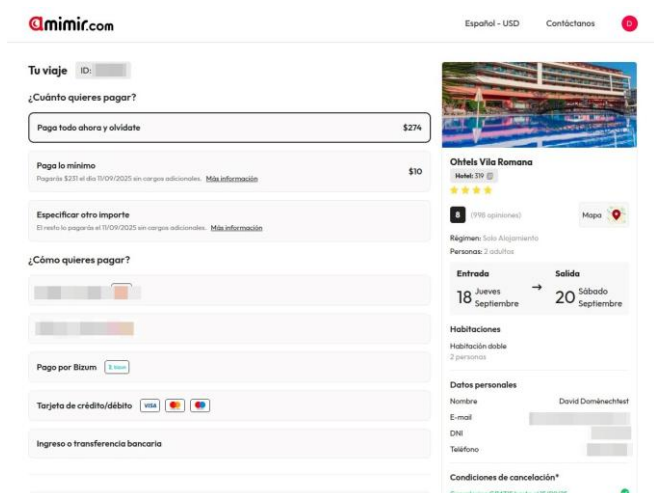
amimir.com

Español - USD

Contáctanos

D

Tu viaje ID: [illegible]

¿Cuánto quieres pagar?

Paga todo ahora y olvídate

$274

Paga lo mínimo

Pagarás $231 el día 11/09/2025 sin cargos adicionales. Más información

$10

Especificar otro importe

El resto lo pagarás el 11/09/2025 sin cargos adicionales. Más información

¿Cómo quieres pagar?

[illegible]

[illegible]

Pago por Bizum

bizum

Tarjeta de crédito/débito

VISA

Ingreso o transferencia bancaria

Ohtels Vila Romana

Hotel: 319

8

(998 opiniones)

Mapa

Régimen: Solo Alojamiento

Personas: 2 adultos

Entrada

18 Jueves Septiembre

Salida

20 Sábado Septiembre

Habitaciones

Habitación doble

2 personas

Datos personales

Nombre

David Domènechtest

E-mail

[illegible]

DNI

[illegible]

Teléfono

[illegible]

Condiciones de cancelación*

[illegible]